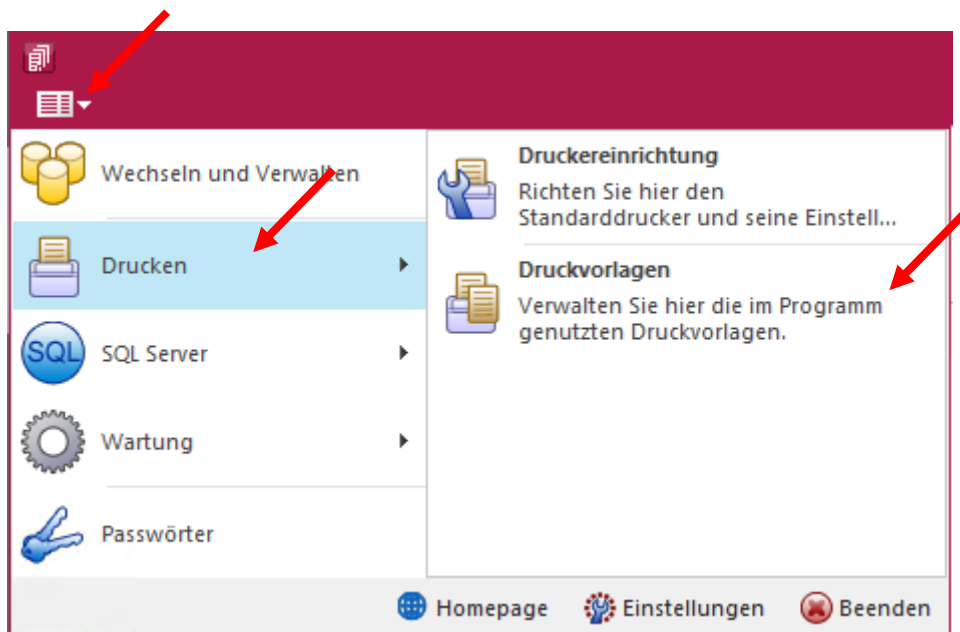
Wechseln und Verwalten

Drucken

SQL Server

Wartung

Passwörter

Druckereinrichtung

Richten Sie hier den Standarddrucker und seine Einstell...

Druckvorlagen

Verwalten Sie hier die im Programm genutzten Druckvorlagen.

Homepage

Einstellungen

Beenden